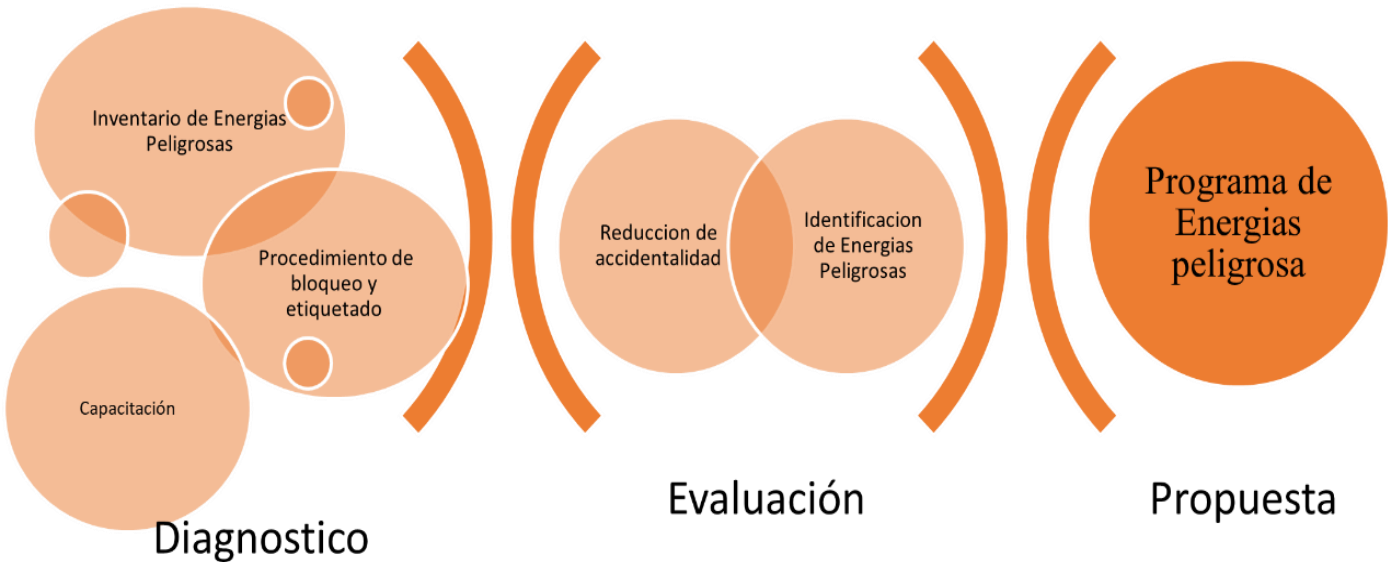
Inventario de Energias Peligrosas

Procedimiento de bloqueo y etiquetado

Capacitación

Diagnostico

Reduccion de accidentalidad

Identificacion de Energias Peligrosas

Evaluación

Programa de Energias peligrosa

Propuesta